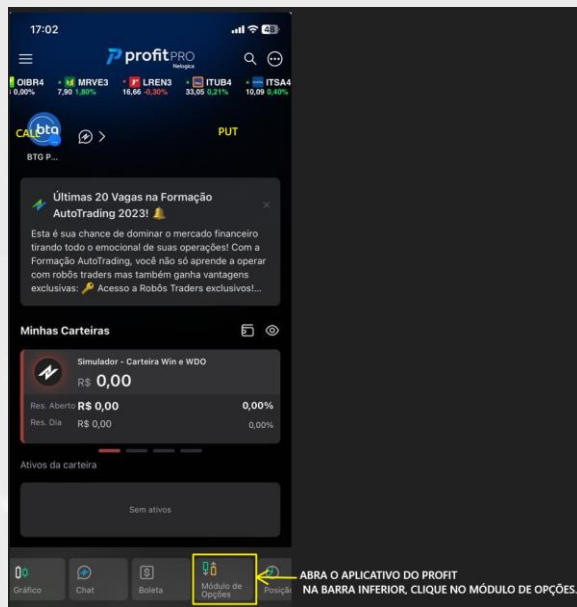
17:02

profit PRO
Nelogica

OIBR4 0,00%
MRVE3 7,90 1,80%
LREN3 16,66 -0,30%
ITUB4 33,05 0,21%
ITSA4 10,09 0,40%

CALL
btg
BTG P...

PUT

Últimas 20 Vagas na Formação AutoTrading 2023! 🔔

Esta é sua chance de dominar o mercado financeiro tirando todo o emocional de suas operações! Com a Formação AutoTrading, você não só aprende a operar com robôs traders mas também ganha vantagens exclusivas: 🔑 Acesso a Robôs Traders exclusivos!...

Minhas Carteiras

Simulador - Carteira Win e WDO
R$ 0,00
Res. Aberto R$ 0,00 0,00%
Res. Dia R$ 0,00 0,00%

Ativos da carteira

Sem ativos

Gráfico
Chat
Boleta
Módulo de Opções
Posição

ABRA O APLICATIVO DO PROFIT
NA BARRA INFERIOR, CLIQUE NO MÓDULO DE OPÇÕES.